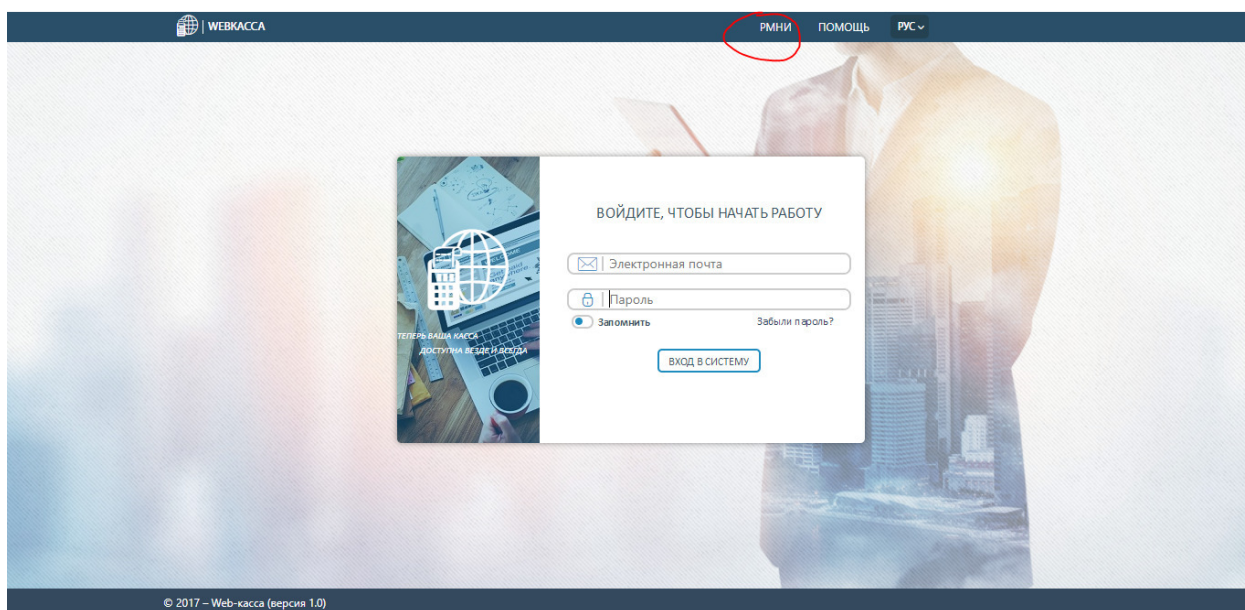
| WEBKACCA

РМНИ ПОМОЩЬ РУС

ТЕПЕРЬ ВАША КАССА
ДОСТУПНА ВЕЗДЕ И ВСЕГДА

ВОЙДИТЕ, ЧТОБЫ НАЧАТЬ РАБОТУ

Электронная почта

Пароль

Запомнить

Забыли пароль?

ВХОД В СИСТЕМУ

© 2017 – Web-касса (версия 1.0)